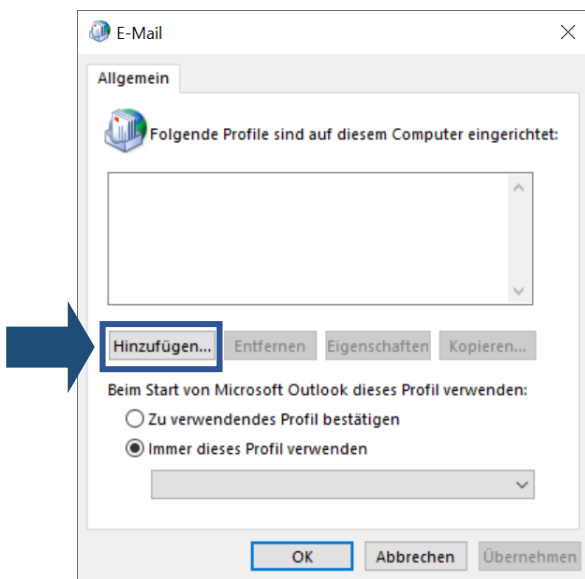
E-Mail

Allgemein

Folgende Profile sind auf diesem Computer eingerichtet:

Hinzufügen... Entfernen Eigenschaften Kopieren...

Beim Start von Microsoft Outlook dieses Profil verwenden:

Zu verwendendes Profil bestätigen

Immer dieses Profil verwenden

OK Abbrechen Übernehmen